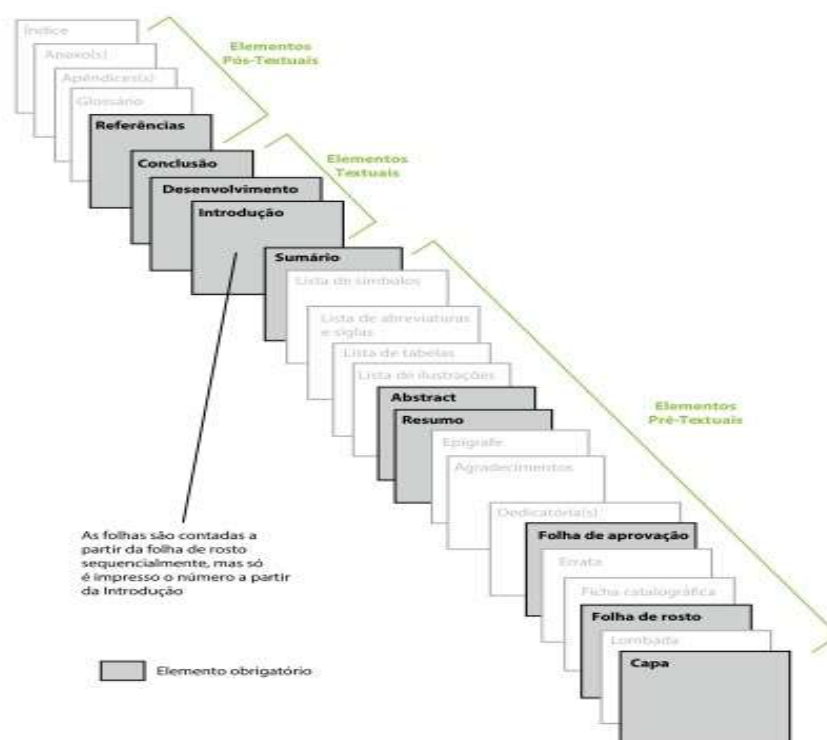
Índice
Anexo(s)
Apêndice(s)
Glossário
Referências
Elementos Pós-Textuais
Conclusão
Desenvolvimento
Introdução
Elementos Textuais
Sumário
Lista de símbolos
Lista de abreviaturas e siglas
Lista de tabelas
Lista de ilustrações
Abstract
Resumo
Elementos Pré-Textuais
Epígrafe
Agradecimentos
Dedicatória(s)
Folha de aprovação
Errata
Ficha catalográfica
Folha de rosto
Lombada
Capa

As folhas são contadas a partir da folha de rosto sequencialmente, mas só é impresso o número a partir da Introdução

Elemento obrigatório